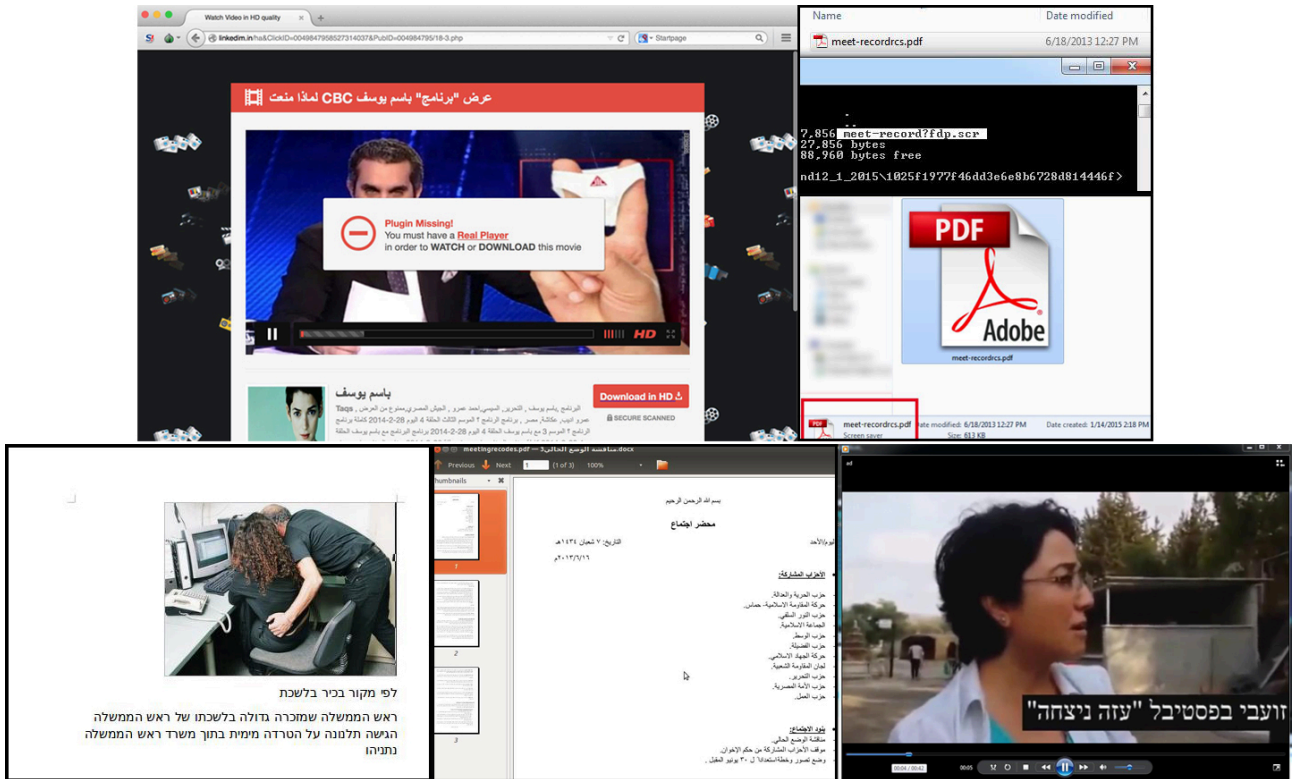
Watch Video in HD quality

linkedim.in/ha&ClickID=004984795852731403 7&PubID=004984795/18-3.php

Startpage

عرض "برنامج" باسم يوسف CBC لماذا منعت

Plugin Missing!
You must have a Real Player
in order to WATCH or DOWNLOAD this movie

HD

باسم يوسف

Download in HD

SECURE SCANNED

Name
Date modified

meet-recordrcs.pdf
6/18/2013 12:27 PM

7,856 meet-record?fdp.scr
27,856 bytes
88,960 bytes free

nd12_1_2015\1025f1977f46dd3e6e8b6728d814446f>

PDF

Adobe

meet-recordrcs.pdf

meet-recordrcs.pdf
Screen saver
Date modified: 6/18/2013 12:27 PM
Size: 813 KB
Date created: 1/14/2015 2:18 PM

לפי מקור בכיר בלשכת

ראש הממשלה שמזכירה גדולה בלשכתו של ראש הממשלה הגישה תלונה על הטרדה מינית בתוך משרד ראש הממשלה נתניהו

meetingrecodes.pdf

Previous
Next
(1 of 3)
100%

Thumbnails

بسم الله الرحمن الرحيم

محضر اجتماع

التاريخ: ٧ شعبان ١٤٣٤هـ
٢٠١٣/٦/١٦م

اليوم/الأحد

الأحزاب المشاركة:

حزب الحرية والعدالة.
حركة المقاومة الإسلامية- حماس.
حزب النور السلفي.
الجماعة الإسلامية.
حزب الوسط.
حزب الفضيلة.
حركة الجهاد الإسلامي.
لجان المقاومة الشعبية.
حزب التحرير.
حزب الأمة المصرية.
حزب العمل.

بنود الاجتماع:

مناقشة الوضع الحالي.
موقف الأحزاب المشاركة من حكم الإخوان.
وضع تصور وخطة استعدادا ل ٣٠ يونيو المقبل.

זועבי בפסטיבל "עזה ניצחה"

00:04 / 00:42
00:05